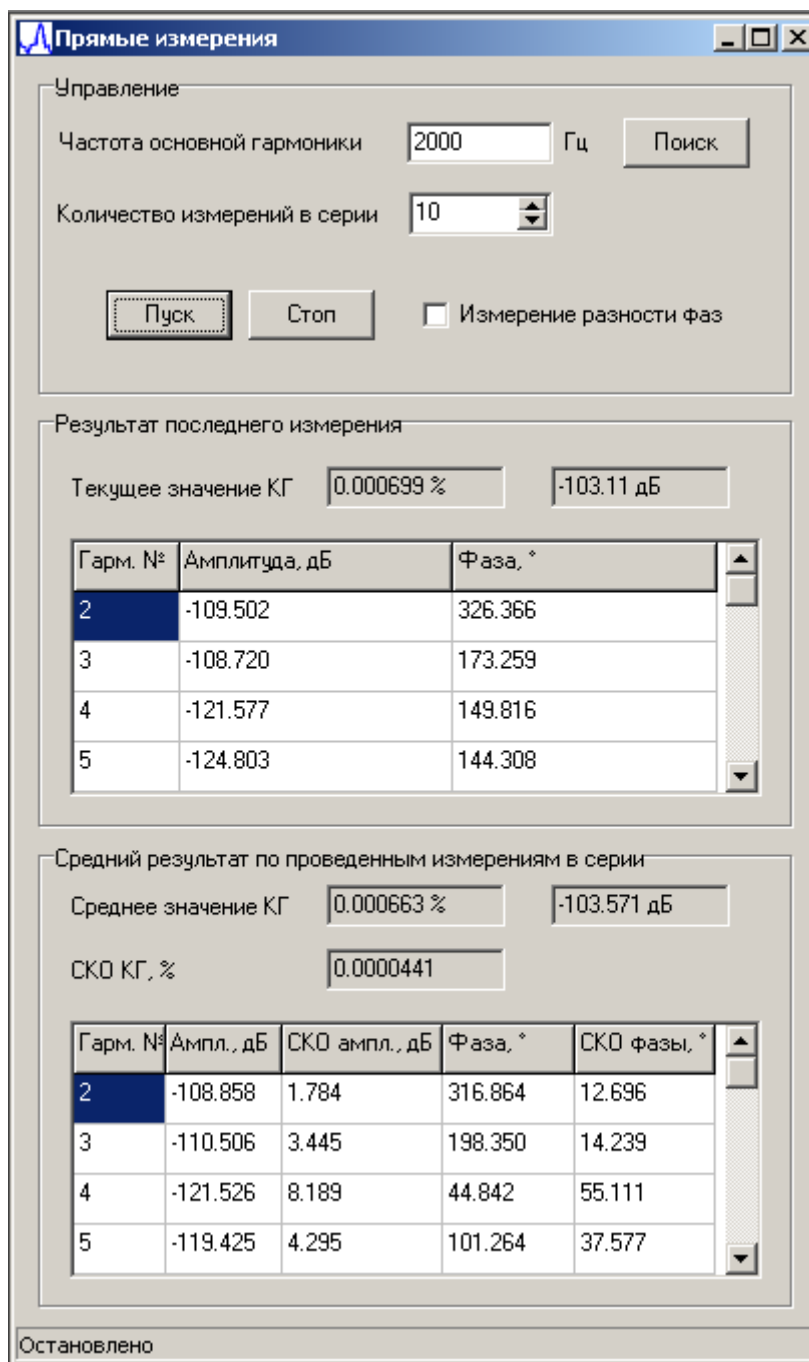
Прямые измерения

Управление

Частота основной гармоники 2000 Гц Поиск

Количество измерений в серии 10

Пуск Стоп Измерение разности фаз

Результат последнего измерения

Текущее значение КГ 0.000699 % -103.11 дБ

| Гарм. № | Амплитуда, дБ | Фаза, ° |
|---|---|---|
| 2 | -109.502 | 326.366 |
| 3 | -108.720 | 173.259 |
| 4 | -121.577 | 149.816 |
| 5 | -124.803 | 144.308 |

Средний результат по проведенным измерениям в серии

Среднее значение КГ 0.000663 % -103.571 дБ

СКО КГ, % 0.0000441

| Гарм. № | Ампл., дБ | СКО ампл., дБ | Фаза, ° | СКО фазы, ° |
|---|---|---|---|---|
| 2 | -108.858 | 1.784 | 316.864 | 12.696 |
| 3 | -110.506 | 3.445 | 198.350 | 14.239 |
| 4 | -121.526 | 8.189 | 44.842 | 55.111 |
| 5 | -119.425 | 4.295 | 101.264 | 37.577 |

Остановлено